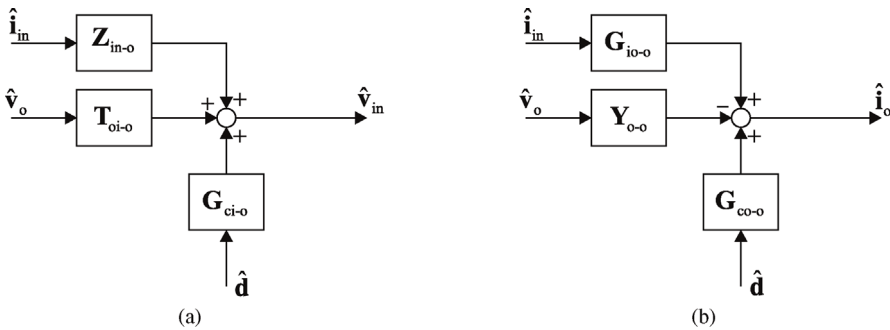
$\hat{\mathbf{i}}_{in}$

$\mathbf{Z}_{in\text{-}o}$

$\hat{\mathbf{v}}_{o}$

$\mathbf{T}_{oi\text{-}o}$

+

+

+

$\hat{\mathbf{v}}_{in}$

$\mathbf{G}_{ci\text{-}o}$

$\hat{\mathbf{d}}$

(a)

$\hat{\mathbf{i}}_{in}$

$\mathbf{G}_{io\text{-}o}$

$\hat{\mathbf{v}}_{o}$

$\mathbf{Y}_{o\text{-}o}$

−

+

+

$\hat{\mathbf{i}}_{o}$

$\mathbf{G}_{co\text{-}o}$

$\hat{\mathbf{d}}$

(b)